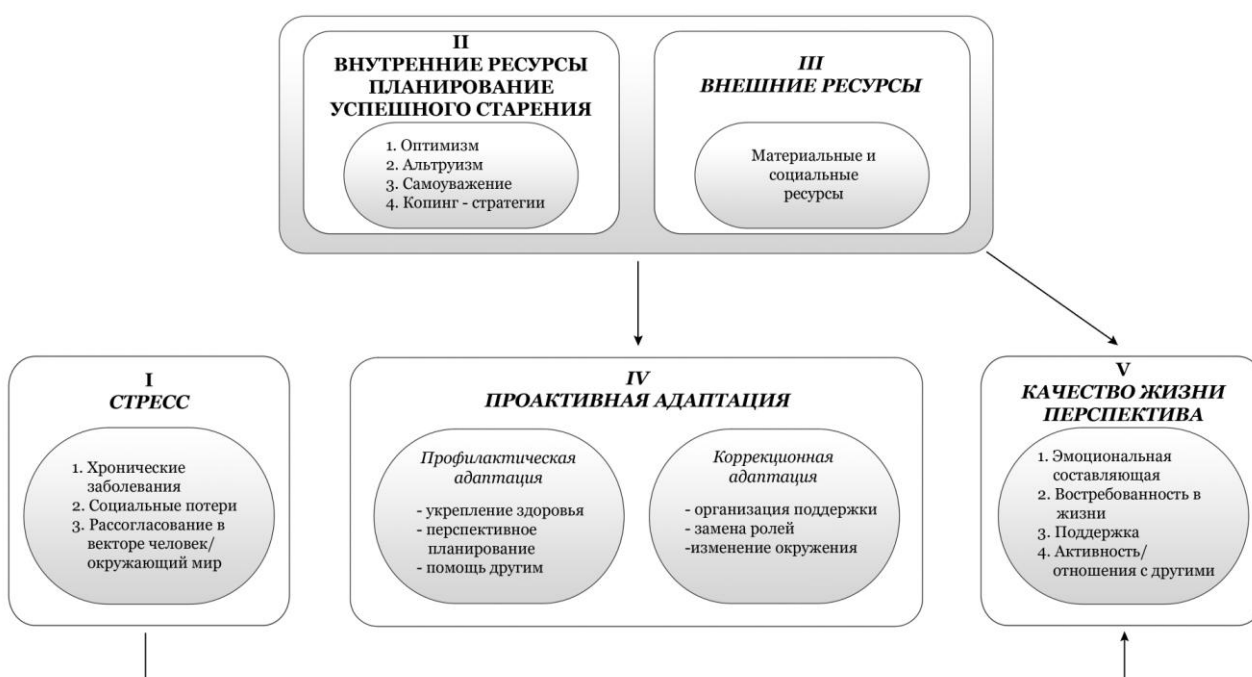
II
ВНУТРЕННИЕ РЕСУРСЫ
ПЛАНИРОВАНИЕ
УСПЕШНОГО СТАРЕНИЯ

1. Оптимизм
2. Альтруизм
3. Самоуважение
4. Копинг - стратегии

III
ВНЕШНИЕ РЕСУРСЫ

Материальные и социальные ресурсы

I
СТРЕСС

1. Хронические заболевания
2. Социальные потери
3. Рассогласование в векторе человек/ окружающий мир

IV
ПРОАКТИВНАЯ АДАПТАЦИЯ

Профилактическая адаптация

- укрепление здоровья
- перспективное планирование
- помощь другим

Коррекционная адаптация

- организация поддержки
- замена ролей
-изменение окружения

V
КАЧЕСТВО ЖИЗНИ
ПЕРСПЕКТИВА

1. Эмоциональная составляющая
2. Востребованность в жизни
3. Поддержка
4. Активность/ отношения с другими